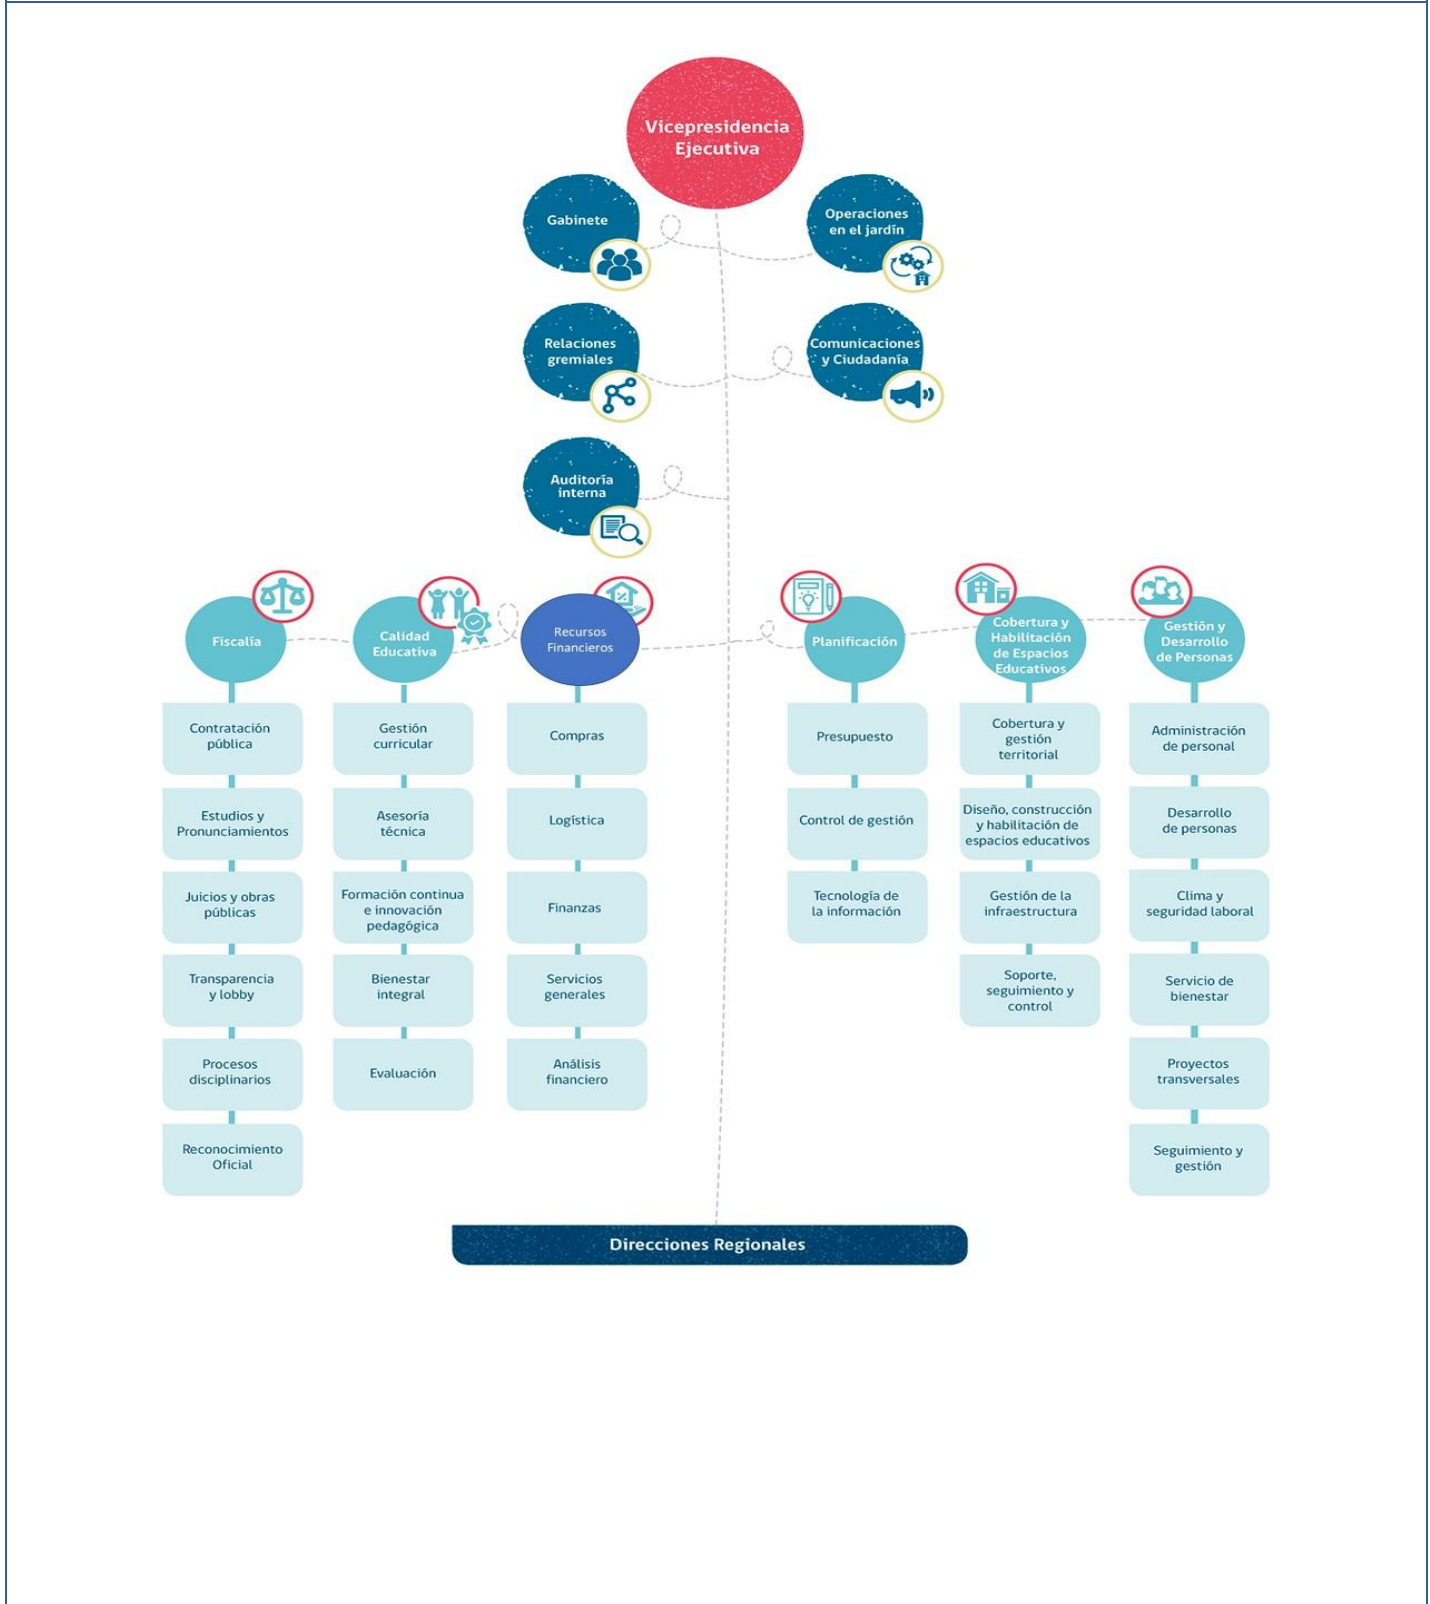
Vicepresidencia Ejecutiva

Gabinete

Operaciones en el jardín

Relaciones gremiales

Comunicaciones y Ciudadanía

Auditoría interna

Fiscalía

Contratación pública

Estudios y Pronunciamientos

Juicios y obras públicas

Transparencia y lobby

Procesos disciplinarios

Reconocimiento Oficial

Calidad Educativa

Gestión curricular

Asesoría técnica

Formación continua e innovación pedagógica

Bienestar integral

Evaluación

Recursos Financieros

Compras

Logística

Finanzas

Servicios generales

Análisis financiero

Planificación

Presupuesto

Control de gestión

Tecnología de la información

Cobertura y Habilitación de Espacios Educativos

Cobertura y gestión territorial

Diseño, construcción y habilitación de espacios educativos

Gestión de la infraestructura

Soporte, seguimiento y control

Gestión y Desarrollo de Personas

Administración de personal

Desarrollo de personas

Clima y seguridad laboral

Servicio de bienestar

Proyectos transversales

Seguimiento y gestión

Direcciones Regionales